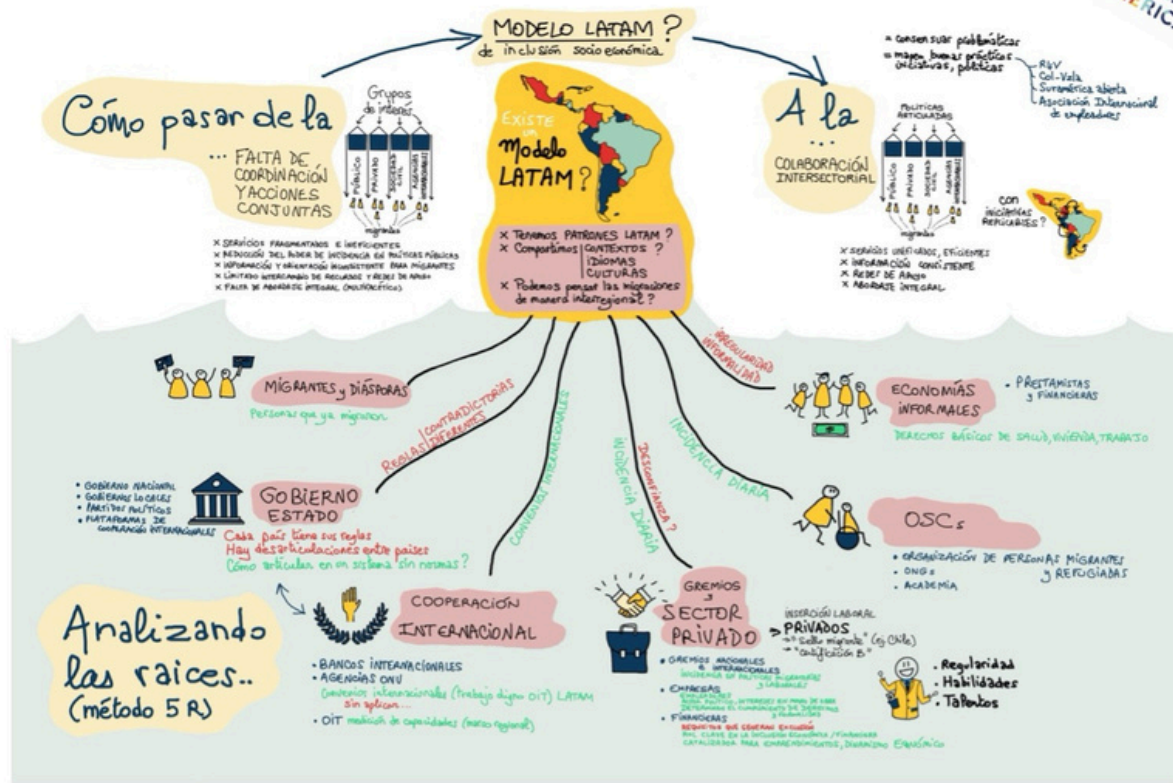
MODELO LATAM ?
de inclusión socio económica

Cómo pasar de la
... FALTA DE COORDINACIÓN Y ACCIONES CONJUNTAS

Grupos de interés
PÚBLICO
PRIVADO
SOCIEDAD CIVIL
AGENCIAS INTERNACIONALES
migrantes

× SERVICIOS FRAGMENTADOS E INEFICIENTES
× REDUCCIÓN DEL PODER DE INCIDENCIA EN POLÍTICAS PÚBLICAS
× INFORMACIÓN Y ORIENTACIÓN INCONSISTENTE PARA MIGRANTES
× LIMITADO INTERCAMBIO DE RECURSOS Y REDES DE APOYO
× FALTA DE ABORDAJE INTEGRAL (MULTIACTÉTICO)

EXISTE UN Modelo LATAM?

× Tenemos PATRONES LATAM ?
× Compartimos CONTEXTOS ? IDIOMAS CULTURAS
× Podemos pensar las migraciones de manera interregional ?

A la ...
COLABORACIÓN INTERSECTORIAL

= consensuar problemáticas
= mapeo buenas prácticas e iniciativas, políticas
R4V
Col-Vala
Suramérica abierta
Asociación Internacional de empleadores

POLÍTICAS ARTICULADAS
PÚBLICO
PRIVADO
SOCIEDAD CIVIL
AGENCIAS INTERNACIONALES
migrantes

con iniciativas REPLICABLES?

× SERVICIOS UNIFICADOS, EFICIENTES
× INFORMACIÓN CONSISTENTE
× REDES DE APOYO
× ABORDAJE INTEGRAL

MIGRANTES y DIÁSPORAS
Personas que ya migraron

REGLAS CONTRADICTORIAS DIFERENTES
CONVENIOS INTERNACIONALES
INCIDENCIA DIARIA
DESCONFIANZA ?
INCIDENCIA DIARIA
IRREGULARIDAD INFORMALIDAD

ECONOMÍAS INFORMALES
• PRESTAMISTAS y FINANCIERAS
DERECHOS BÁSICOS DE SALUD, VIVIENDA, TRABAJO

• GOBIERNO NACIONAL
• GOBIERNOS LOCALES
• PARTIDOS POLÍTICOS
• PLATAFORMAS DE COOPERACIÓN INTERNACIONALES

GOBIERNO ESTADO
Cada país tiene sus reglas
Hay desarticulaciones entre países
Cómo articular en un sistema sin normas ?

OSCs
• ORGANIZACIÓN DE PERSONAS MIGRANTES y REFUGIADAS
• ONGs
• ACADEMIA

Analizando las raices.. (método 5 R)

COOPERACIÓN INTERNACIONAL
• BANCOS INTERNACIONALES
• AGENCIAS ONU
Convenios internacionales (Trabajo digno OIT) LATAM sin aplicar...
• OIT medición de capacidades (marco regional)

GREMIOS y SECTOR PRIVADO
INSERCIÓN LABORAL
PRIVADOS
→ "Sello migrante" (ej Chile)
→ "Certificación B"
• GREMIOS NACIONALES & INTERNACIONALES
INCIDENCIA EN POLÍTICAS MIGRANTES y LABORALES
• EMPRESAS
EMPLEADORES
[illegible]
• FINANCIERAS
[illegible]
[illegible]

• Regularidad
• Habilidades
• Talentos